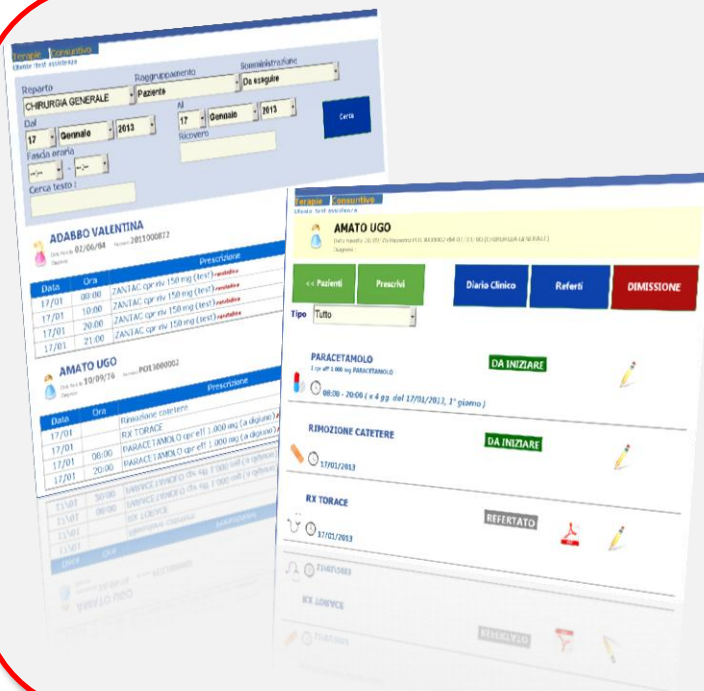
Terapie Consuntivo
Utente: test assistenza

Reparto
CHIRURGIA GENERALE
Raggruppamento
Paziente
Somministrazione
Da eseguire
Dal
17 Gennaio 2013
Al
17 Gennaio 2013
Cerca
Fascia oraria
--:-- --:--
Ricovero
Cerca testo :

ADABBO VALENTINA
Data Nascita 02/06/84 Ricovero 2011000872

| Data | Ora | Prescrizione |
|---|---|---|
| 17/01 | 08:00 | ZANTAC cpr riv 150 mg (test) |
| 17/01 | 10:00 | ZANTAC cpr riv 150 mg (test) |
| 17/01 | 20:00 | ZANTAC cpr riv 150 mg (test) |
| 17/01 | 21:00 | ZANTAC cpr riv 150 mg (test) |

AMATO UGO
Data Nascita 19/09/76 Ricovero P013000002

| Data | Ora | Prescrizione |
|---|---|---|
| 17/01 | | Rimozione catetere |
| 17/01 | | RX TORACE |
| 17/01 | 08:00 | PARACETAMOLO cpr eff 1.000 mg (a digiuno) |
| 17/01 | 20:00 | PARACETAMOLO cpr eff 1.000 mg (a digiuno) |

Terapie Consuntivo
Utente: test assistenza

AMATO UGO
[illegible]

<< Pazienti
Prescrivi
Diario Clinico
Referti
DIMISSIONE

Tipo Tutto

PARACETAMOLO
1 cpr eff 1.000 mg PARACETAMOLO
DA INIZIARE
08:00 - 20:00 ( x 4 gg dal 17/01/2013, 1° giorno )

RIMOZIONE CATETERE
DA INIZIARE
17/01/2013

RX TORACE
REFERTATO
17/01/2013